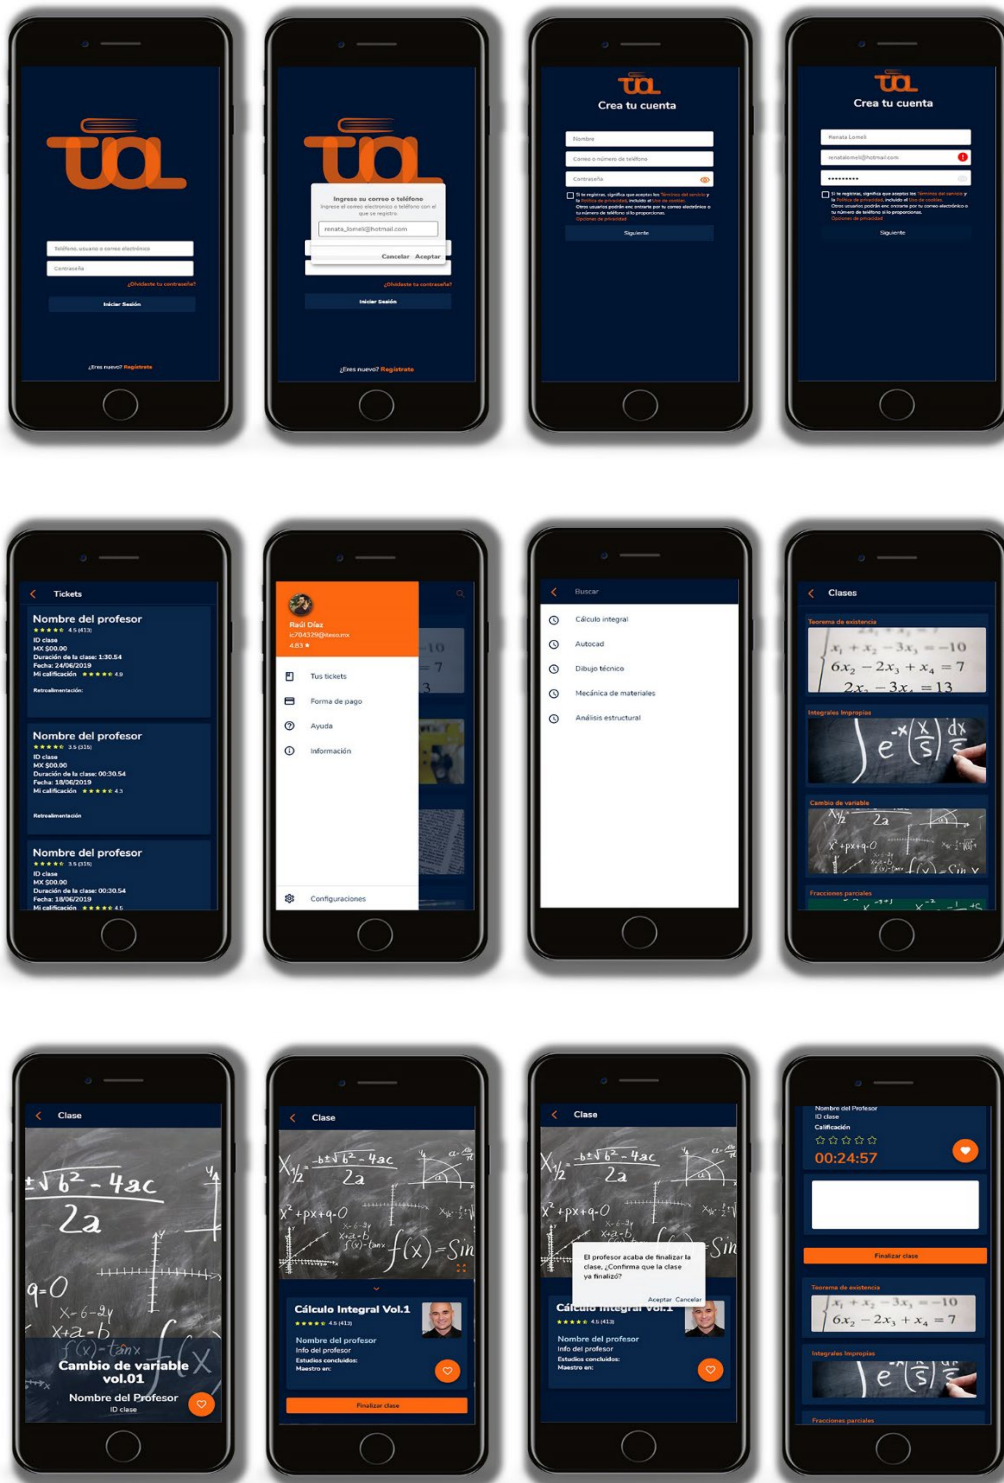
Teléfono, usuario o correo electrónico
Contraseña
¿Olvidaste tu contraseña?
Iniciar Sesión
¿Eres nuevo? Regístrate

Ingrese su correo o teléfono
Ingrese el correo electrónico o teléfono con el que se registró
renata_lomeli@hotmail.com
Cancelar Aceptar
¿Olvidaste tu contraseña?
Iniciar Sesión
¿Eres nuevo? Regístrate

Crea tu cuenta
Nombre
Correo o número de teléfono
Contraseña
Si te registras, significa que aceptas los Términos del servicio y la Política de privacidad, incluido el Uso de cookies. Otros usuarios podrán encontrarte por tu correo electrónico o tu número de teléfono si lo proporcionas. Opciones de privacidad
Siguiente

Crea tu cuenta
Renata Lomelí
renatalomeli@hotmail.com
••••••••••
Si te registras, significa que aceptas los Términos del servicio y la Política de privacidad, incluido el Uso de cookies. Otros usuarios podrán encontrarte por tu correo electrónico o tu número de teléfono si lo proporcionas. Opciones de privacidad
Siguiente

Tickets
Nombre del profesor
★★★★★ 4.5 (413)
ID clase
MX $00.00
Duración de la clase: 1:30.54
Fecha: 24/06/2019
Mi calificación ★★★★★ 4.9
Retroalimentación:
Nombre del profesor
★★★★★ 3.5 (315)
ID clase
MX $00.00
Duración de la clase: 00:30.54
Fecha: 18/06/2019
Mi calificación ★★★★★ 4.3
Retroalimentación
Nombre del profesor
★★★★★ 3.5 (315)
ID clase
MX $00.00
Duración de la clase: 00:30.54
Fecha: 18/06/2019
Mi calificación ★★★★★ 4.5

Raúl Díaz
ic704329@iteso.mx
4.83 ★
Tus tickets
Forma de pago
Ayuda
Información
Configuraciones

Buscar
Cálculo integral
Autocad
Dibujo técnico
Mecánica de materiales
Análisis estructural

Clases
Teorema de existencia
Integrales Impropias
Cambio de variable
Fracciones parciales

Clase
Cambio de variable vol.01
Nombre del Profesor
ID clase

Clase
Cálculo Integral Vol.1
★★★★★ 4.5 (413)
Nombre del profesor
Info del profesor
Estudios concluidos:
Maestro en:
Finalizar clase

Clase
El profesor acaba de finalizar la clase, ¿Confirma que la clase ya finalizó?
Aceptar Cancelar
Cálculo Integral Vol.1
★★★★★ 4.5 (413)
Nombre del profesor
Info del profesor
Estudios concluidos:
Maestro en:

Nombre del Profesor
ID clase
Calificación
☆☆☆☆☆
00:24:57
Finalizar clase
Teorema de existencia
Integrales Impropias
Fracciones parciales